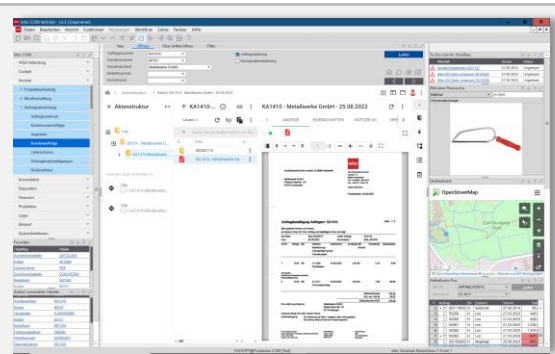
Akten Bearbeiten Ansicht Funktionen Wechseln Workflow Extras Fenster Hilfe

Neu Offene Neu (inkl. Offene) Filter

Aktenstruktur

KA1410 - ...

KA1410 - Metallwerke GmbH - 25.08.2023

ANZEIGE

OpenStreetMap

Auftragsbestätigung

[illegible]